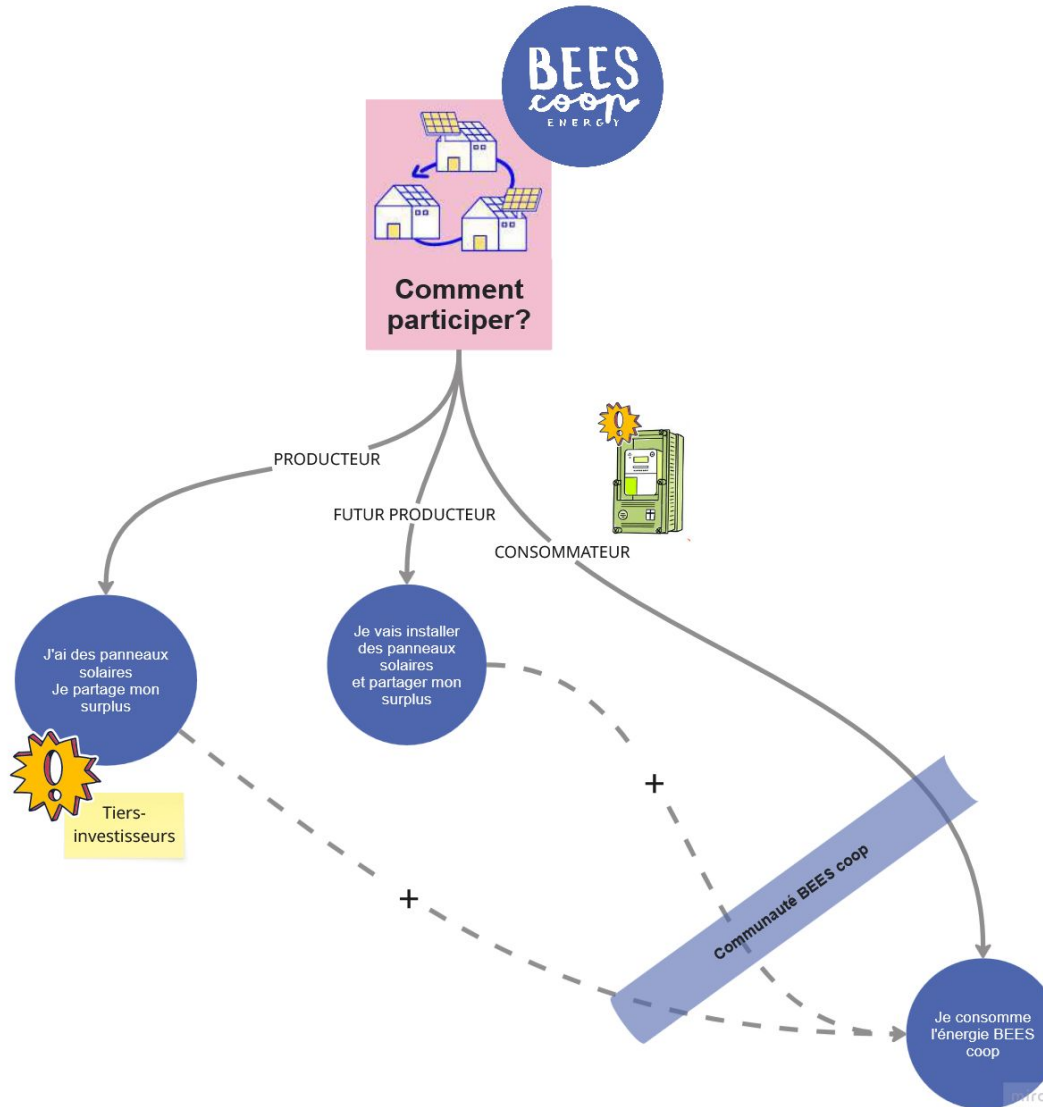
BEES coop ENERGY

Comment participer?

PRODUCTEUR

FUTUR PRODUCTEUR

CONSOMMATEUR

J'ai des panneaux solaires
Je partage mon surplus

Tiers-investisseurs

Je vais installer des panneaux solaires
et partager mon surplus

+

+

Communauté BEES coop

Je consomme l'énergie BEES coop

miro